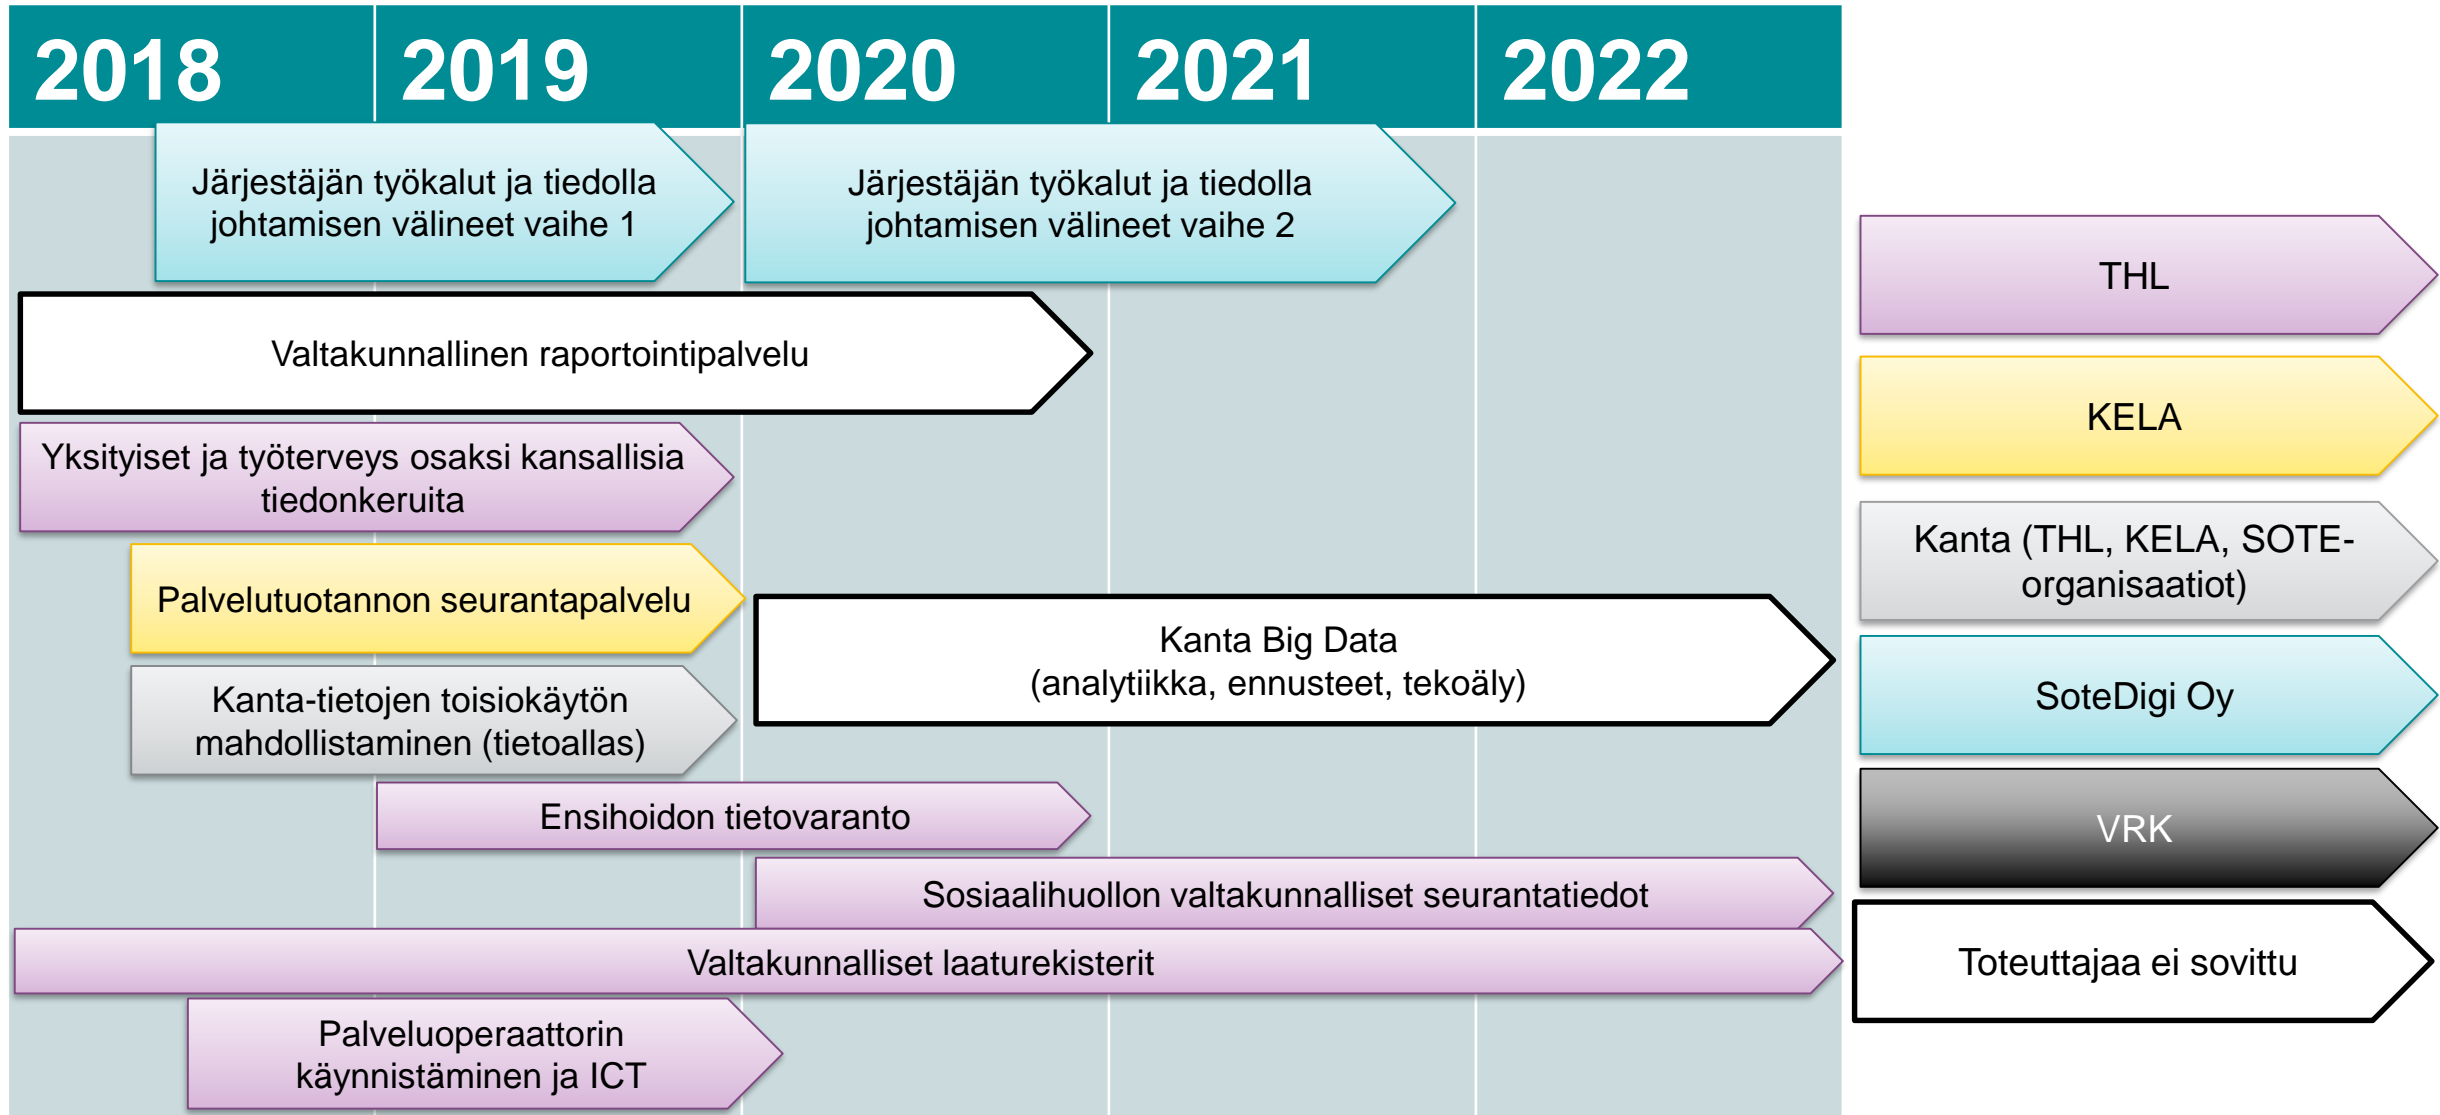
2018 | 2019 | 2020 | 2021 | 2022

Järjestäjän työkalut ja tiedolla johtamisen välineet vaihe 1

Järjestäjän työkalut ja tiedolla johtamisen välineet vaihe 2

Valtakunnallinen raportointipalvelu

Yksityiset ja työterveys osaksi kansallisia tiedonkeruita

Palvelutuotannon seurantapalvelu

Kanta Big Data (analytiikka, ennusteet, tekoäly)

Kanta-tietojen toisiokäytön mahdollistaminen (tietoallas)

Ensihoidon tietovaranto

Sosiaalihuollon valtakunnalliset seurantatiedot

Valtakunnalliset laaturekisterit

Palveluoperaattorin käynnistäminen ja ICT

THL

KELA

Kanta (THL, KELA, SOTE-organisaatiot)

SoteDigi Oy

VRK

Toteuttajaa ei sovittu